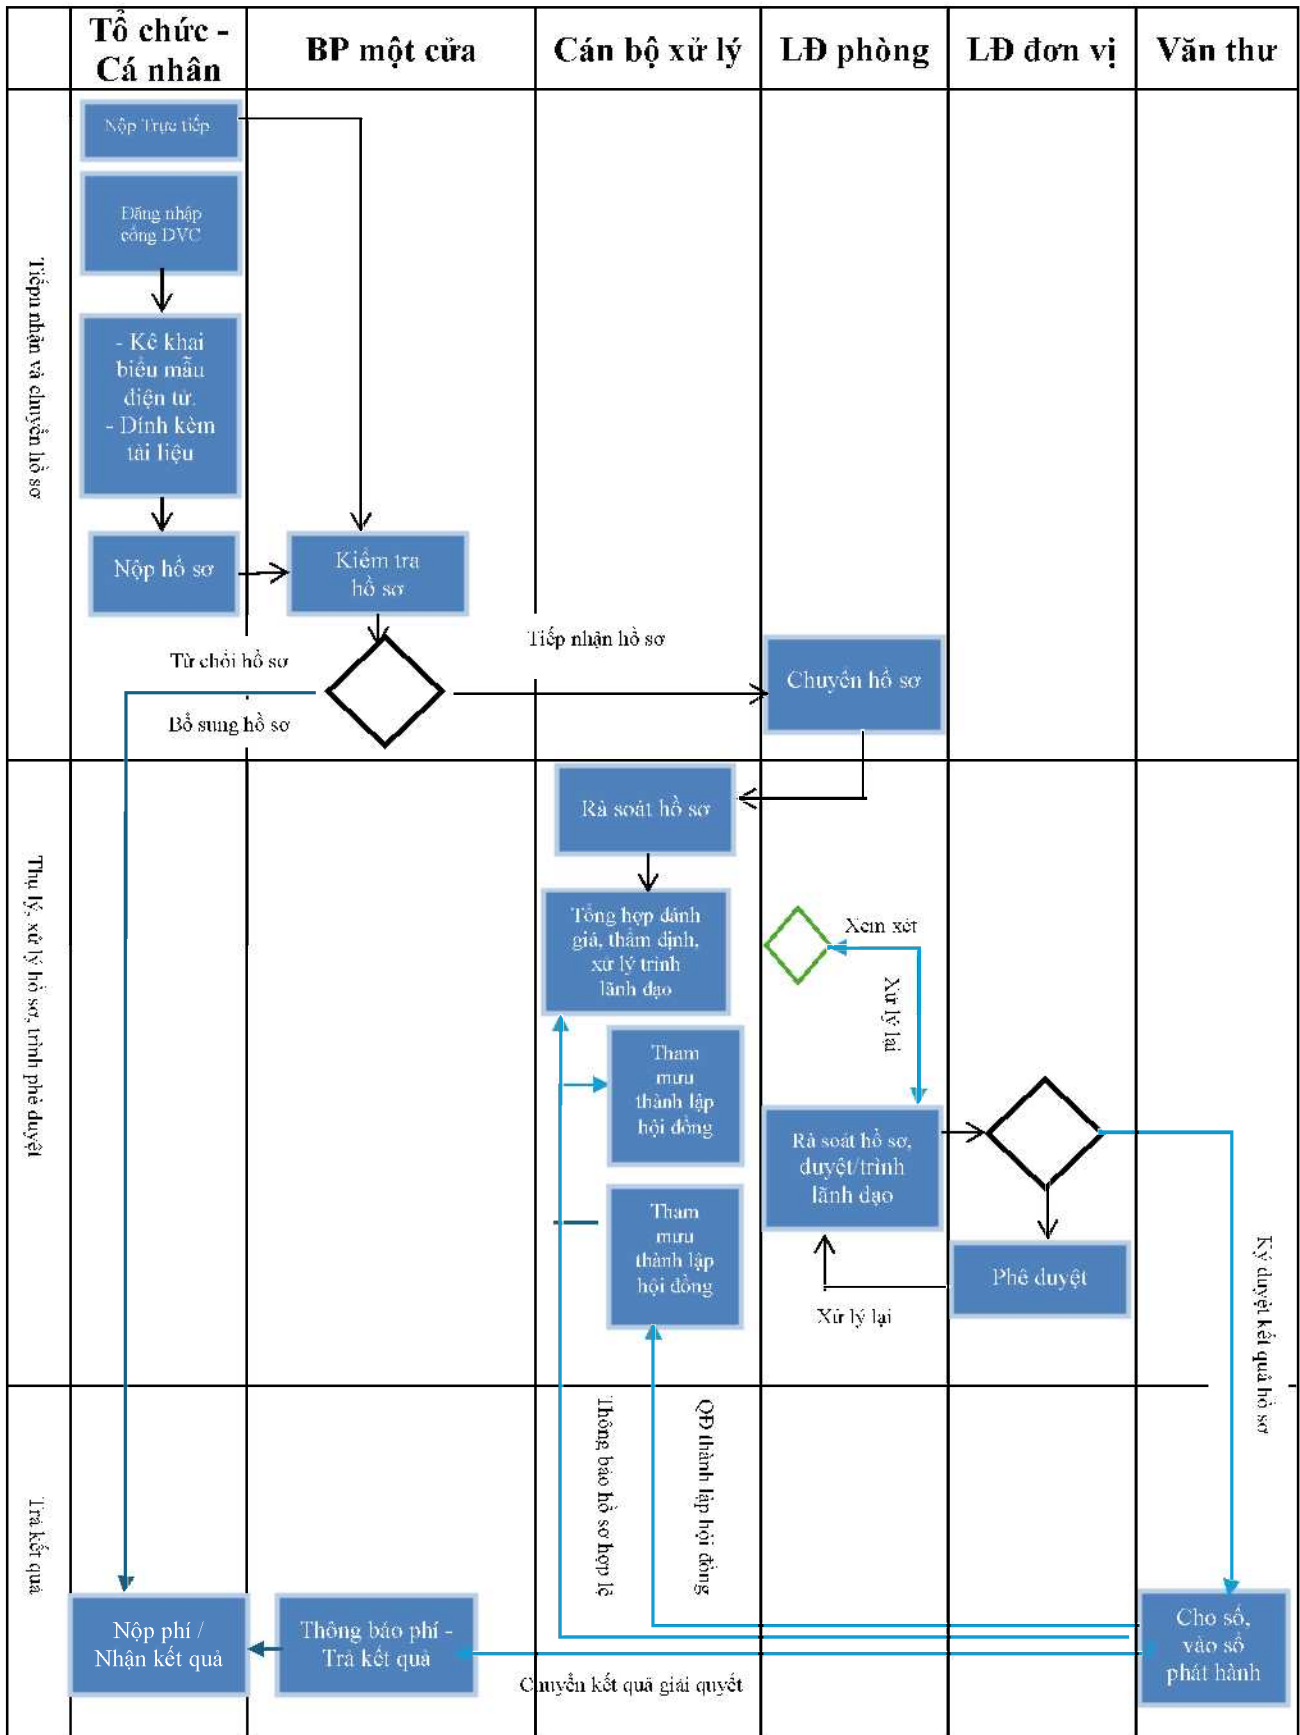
Tổ chức - Cá nhân

BP một cửa

Cán bộ xử lý

LĐ phòng

LĐ đơn vị

Văn thư

Tiếpu nhận và chuyển hồ sơ

Nộp Trực tiếp

Đăng nhập cổng DVC

- Kê khai biểu mẫu điện tử.
- Đính kèm tài liệu

Nộp hồ sơ

Kiểm tra hồ sơ

Từ chối hồ sơ

Bổ sung hồ sơ

Tiếp nhận hồ sơ

Chuyển hồ sơ

Thụ lý, xử lý hồ sơ, trình phê duyệt

Rà soát hồ sơ

Tổng hợp đánh giá, thẩm định, xử lý trình lãnh đạo

Xem xét

Xử lý lại

Tham mưu thành lập hội đồng

Tham mưu thành lập hội đồng

Rà soát hồ sơ, duyệt/trình lãnh đạo

Phê duyệt

Xử lý lại

Ký duyệt kết quả hồ sơ

Trả kết quả

Thông báo hồ sơ hợp lệ

QĐ thành lập hội đồng

Nộp phí / Nhận kết quả

Thông báo phí - Trả kết quả

Chuyển kết quả giải quyết

Cho số, vào số phát hành